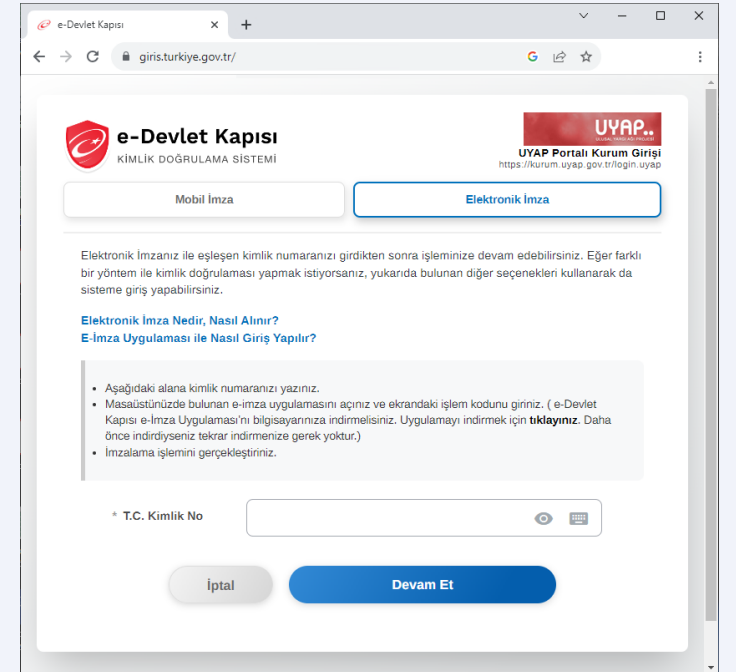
e-Devlet Kapısı

giris.turkiye.gov.tr/

e-Devlet Kapısı
KİMLİK DOĞRULAMA SİSTEMİ

UYAP
UYAP Portalı Kurum Girişi
https://kurum.uyap.gov.tr/login.uyap

Mobil İmza | Elektronik İmza

Elektronik İmzanız ile eşleşen kimlik numaranızı girdikten sonra işleminize devam edebilirsiniz. Eğer farklı bir yöntem ile kimlik doğrulaması yapmak istiyorsanız, yukarıda bulunan diğer seçenekleri kullanarak da sisteme giriş yapabilirsiniz.

Elektronik İmza Nedir, Nasıl Alınır?
E-İmza Uygulaması ile Nasıl Giriş Yapılır?

• Aşağıdaki alana kimlik numaranızı yazınız.
• Masaüstünüzde bulunan e-imza uygulamasını açınız ve ekrandaki işlem kodunu giriniz. ( e-Devlet Kapısı e-İmza Uygulaması'nı bilgisayarınıza indirmelisiniz. Uygulamayı indirmek için tıklayınız. Daha önce indirdiyseniz tekrar indirmenize gerek yoktur.)
• İmzalama işlemini gerçekleştiriniz.

* T.C. Kimlik No

İptal
Devam Et